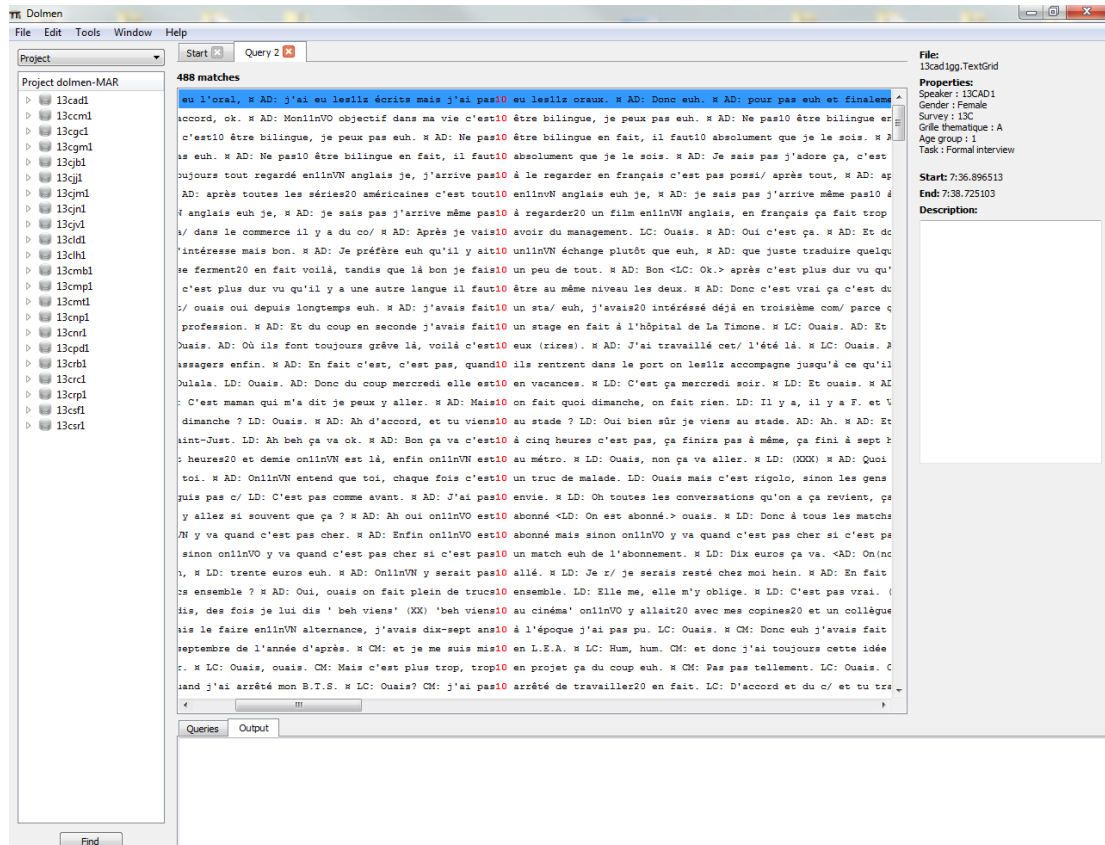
Dolmen

File Edit Tools Window Help

Project

Project dolmen-MAR

13cad1
13ccm1
13cgc1
13cgm1
13cjb1
13cjj1
13cjm1
13cjn1
13cjv1
13cld1
13clh1
13cmb1
13cmp1
13cmt1
13cnp1
13cnr1
13cpd1
13crb1
13crc1
13crp1
13csf1
13csr1

Find

Start | Query 2

488 matches

| | | |
|---|---|---|
| eu l'oral, ¤ AD: j'ai eu les11z écrits mais j'ai | pas10 | eu les11z oraux. ¤ AD: Donc euh. ¤ AD: pour pas euh et finaleme |
| accord, ok. ¤ AD: Mon11nVO objectif dans ma vie c'est | 10 | être bilingue, je peux pas euh. ¤ AD: Ne pas10 être bilingue en |
| c'est10 être bilingue, je peux pas euh. ¤ AD: Ne | pas10 | être bilingue en fait, il faut10 absolument que je le sois. ¤ A |
| as euh. ¤ AD: Ne pas10 être bilingue en fait, il | faut10 | absolument que je le sois. ¤ AD: Je sais pas j'adore ça, c'est |
| oujours tout regardé en11nVN anglais je, j'arrive | pas10 | à le regarder en français c'est pas possi/ après tout, ¤ AD: ap |
| AD: après toutes les séries20 américaines c'est | tout10 | en11nVN anglais euh je, ¤ AD: je sais pas j'arrive même pas10 à |
| N anglais euh je, ¤ AD: je sais pas j'arrive même | pas10 | à regarder20 un film en11nVN anglais, en français ça fait trop |
| / dans le commerce il y a du co/ ¤ AD: Après je | vais10 | avoir du management. LC: Ouais. ¤ AD: Oui c'est ça. ¤ AD: Et dc |
| 'intéresse mais bon. ¤ AD: Je préfère euh qu'il y | ait10 | un11nVN échange plutôt que euh, ¤ AD: que juste traduire quelqu |
| se ferment20 en fait voilà, tandis que là bon je | fais10 | un peu de tout. ¤ AD: Bon <LC: Ok.> après c'est plus dur vu qu' |
| c'est plus dur vu qu'il y a une autre langue il | faut10 | être au même niveau les deux. ¤ AD: Donc c'est vrai ça c'est du |
| :/ ouais oui depuis longtemps euh. ¤ AD: j'avais | fait10 | un sta/ euh, j'avais20 intéressé déjà en troisième com/ parce q |
| profession. ¤ AD: Et du coup en seconde j'avais | fait10 | un stage en fait à l'hôpital de La Timone. ¤ LC: Ouais. AD: Et |
| Ouais. AD: Où ils font toujours grève là, voilà | c'est10 | eux (rires). ¤ AD: J'ai travaillé cet/ l'été là. ¤ LC: Ouais. A |
| assagers enfin. ¤ AD: En fait c'est, c'est pas, | quand10 | ils rentrent dans le port on les11z accompagne jusqu'à ce qu'il |
| Oulala. LD: Ouais. AD: Donc du coup mercredi elle | est10 | en vacances. ¤ LD: C'est ça mercredi soir. ¤ LD: Et ouais. ¤ AD |
| : C'est maman qui m'a dit je peux y aller. ¤ AD: | Mais10 | on fait quoi dimanche, on fait rien. LD: Il y a, il y a F. et V |
| dimanche ? LD: Ouais. ¤ AD: Ah d'accord, et tu | viens10 | au stade ? LD: Oui bien sûr je viens au stade. AD: Ah. ¤ AD: Et |
| aint-Just. LD: Ah beh ça va ok. ¤ AD: Bon ça va | c'est10 | à cinq heures c'est pas, ça finira pas à même, ça fini à sept h |
| heures20 et demie on11nVN est là, enfin on11nVN | est10 | au métro. ¤ LD: Ouais, non ça va aller. ¤ LD: (XXX) ¤ AD: Quoi |
| toi. ¤ AD: On11nVN entend que toi, chaque fois | c'est10 | un truc de malade. LD: Ouais mais c'est rigolo, sinon les gens |
| guis pas c/ LD: C'est pas comme avant. ¤ AD: J'ai | pas10 | envie. ¤ LD: Oh toutes les conversations qu'on a ça revient, ça |
| y allez si souvent que ça ? ¤ AD: Ah oui on11nVO | est10 | abonné <LD: On est abonné.> ouais. ¤ LD: Donc à tous les matchs |
| N y va quand c'est pas cher. ¤ AD: Enfin on11nVO | est10 | abonné mais sinon on11nVO y va quand c'est pas cher si c'est pa |
| sinon on11nVO y va quand c'est pas cher si c'est | pas10 | un match euh de l'abonnement. ¤ LD: Dix euros ça va. <AD: On(nc |
| , ¤ LD: trente euros euh. ¤ AD: On11nVN y serait | pas10 | allé. ¤ LD: Je r/ je serais resté chez moi hein. ¤ AD: En fait |
| es ensemble ? ¤ AD: Oui, ouais on fait plein de | trucs10 | ensemble. LD: Elle me, elle m'y oblige. ¤ LD: C'est pas vrai. ( |
| dis, des fois je lui dis ' beh viens' (XX) 'beh | viens10 | au cinéma' on11nVO y allait20 avec mes copines20 et un collègue |
| ais le faire en11nVN alternance, j'avais dix-sept | ans10 | à l'époque j'ai pas pu. LC: Ouais. ¤ CM: Donc euh j'avais fait |
| septembre de l'année d'après. ¤ CM: et je me suis | mis10 | en L.E.A. ¤ LC: Hum, hum. CM: et donc j'ai toujours cette idée |
| r. ¤ LC: Ouais, ouais. CM: Mais c'est plus trop, | trop10 | en projet ça du coup euh. ¤ CM: Pas pas tellement. LC: Ouais. C |
| uand j'ai arrêté mon B.T.S. ¤ LC: Ouais? CM: j'ai | pas10 | arrêté de travailler20 en fait. LC: D'accord et du c/ et tu tra |

Queries | Output

File:
13cad1gg.TextGrid
Properties:
Speaker : 13CAD1
Gender : Female
Survey : 13C
Grille thematique : A
Age group : 1
Task : Formal interview

Start: 7:36.896513
End: 7:38.725103
Description: